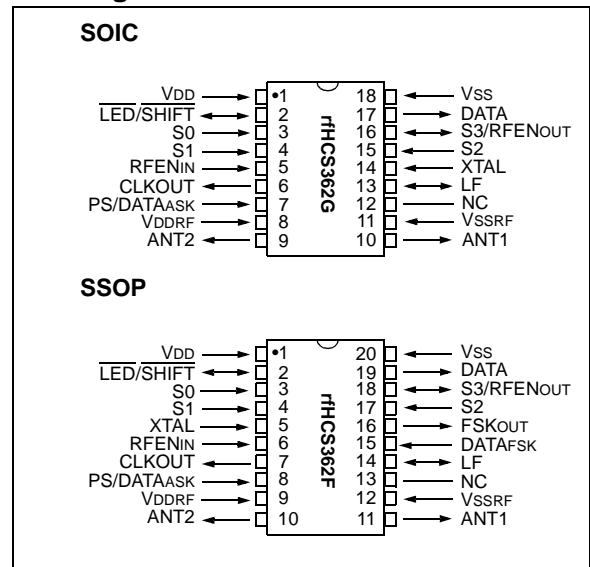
SOIC

VDD •1 18 VSS
$\overline{LED}$/SHIFT 2 17 DATA
S0 3 16 S3/RFENOUT
S1 4 15 S2
RFENIN 5 14 XTAL
CLKOUT 6 13 LF
PS/DATAASK 7 12 NC
VDDRF 8 11 VSSRF
ANT2 9 10 ANT1

rfHCS362G

SSOP

VDD •1 20 VSS
$\overline{LED}$/SHIFT 2 19 DATA
S0 3 18 S3/RFENOUT
S1 4 17 S2
XTAL 5 16 FSKOUT
RFENIN 6 15 DATAFSK
CLKOUT 7 14 LF
PS/DATAASK 8 13 NC
VDDRF 9 12 VSSRF
ANT2 10 11 ANT1

rfHCS362F